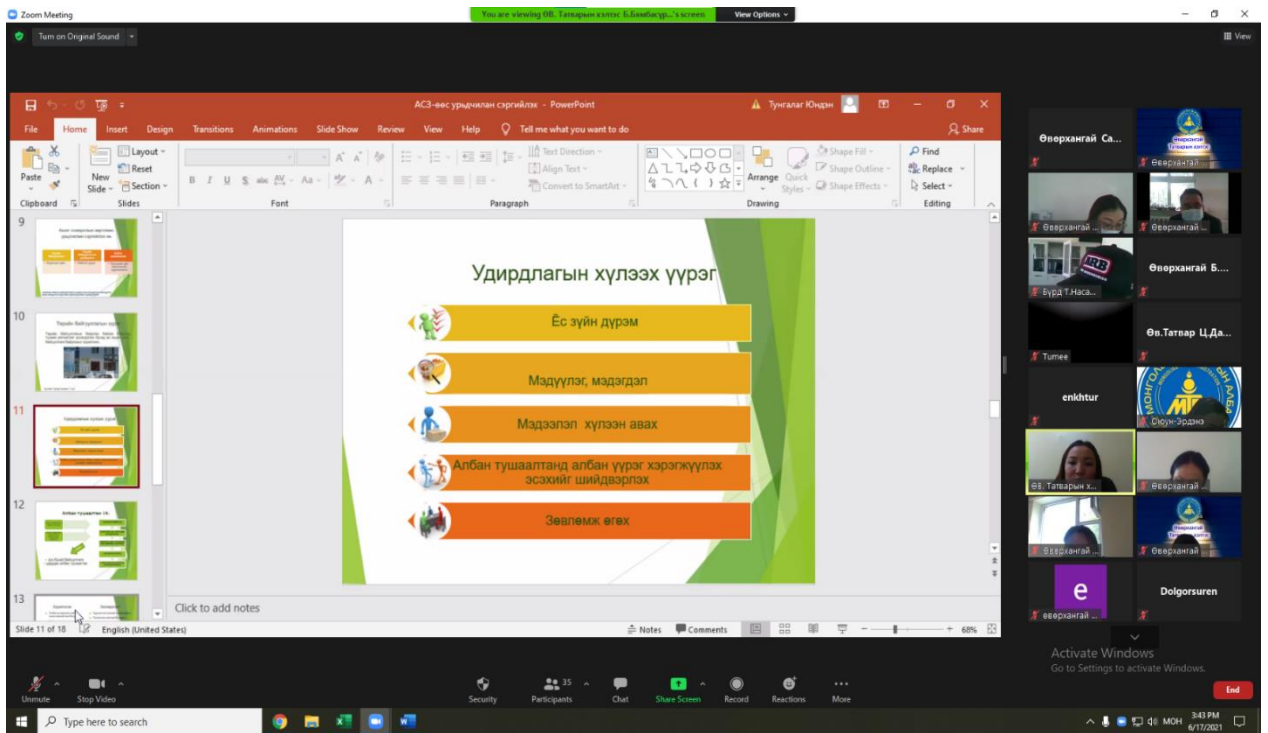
Zoom Meeting

You are viewing ӨВ. Татварын хэлтэс Б.Бамбасүр...'s screen

View Options

Turn on Original Sound

View

АСЗ-өөс урьдчилан сэргийлэх - PowerPoint

Тунгалаг Юндэн

File Home Insert Design Transitions Animations Slide Show Review View Help Tell me what you want to do Share

Paste Clipboard New Slide Layout Reset Section Slides Font Paragraph Text Direction Align Text Convert to SmartArt Drawing Arrange Quick Styles Shape Fill Shape Outline Shape Effects Find Replace Select Editing

Удирдлагын хүлээх үүрэг

Ёс зүйн дүрэм

Мэдүүлэг, мэдэгдэл

Мэдээлэл хүлээн авах

Албан тушаалтанд албан үүрэг хэрэгжүүлэх эсэхийг шийдвэрлэх

Зөвлөмж өгөх

Click to add notes

Slide 11 of 18 English (United States) Notes Comments 68%

Өвөрхангай Са...

Өвөрхангай

Өвөрхангай ...

Өвөрхангай ...

Бүрд Т.Наса...

Өвөрхангай Б....

Tumee

Өв.Татвар Ц.Да...

enkhtur

Сүүн-Эрдэнэ

ӨВ. Татварын х...

Өвөрхангай ...

Өвөрхангай ...

Өвөрхангай

e

өвөрхангай ...

Dolgorsuren

Activate Windows
Go to Settings to activate Windows.

Unmute Stop Video Security Participants 35 Chat Share Screen Record Reactions More End

Type here to search

3:43 PM 6/17/2021 МОН